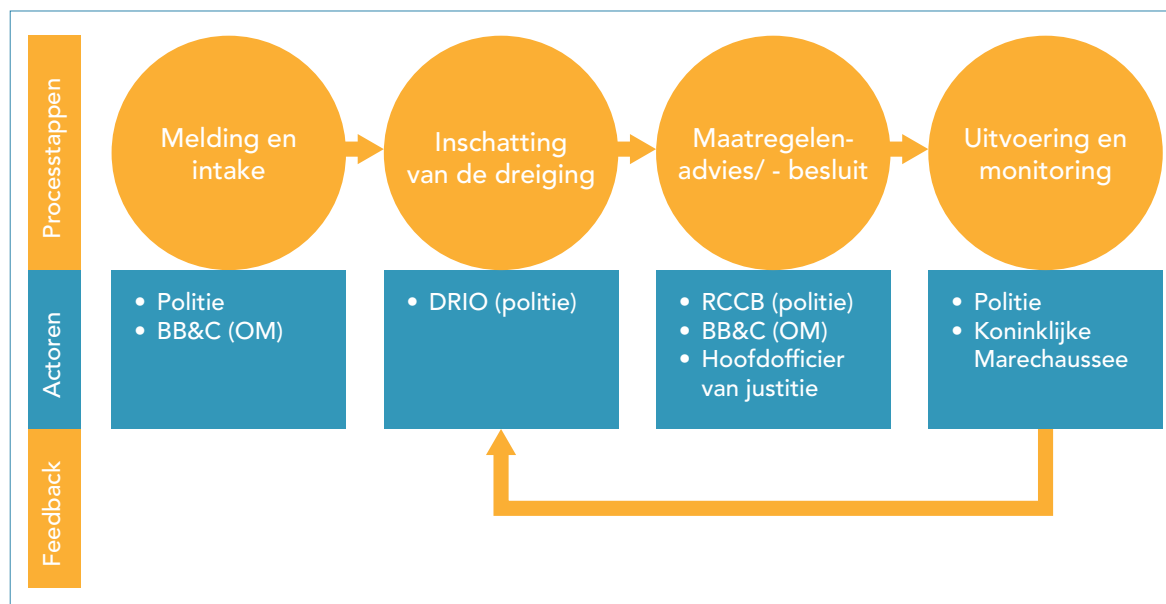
Processtappen

Melding en intake

Inschatting van de dreiging

Maatregelen-advies/ - besluit

Uitvoering en monitoring

Actoren

• Politie
• BB&C (OM)

• DRIO (politie)

• RCCB (politie)
• BB&C (OM)
• Hoofdofficier van justitie

• Politie
• Koninklijke Marechaussee

Feedback